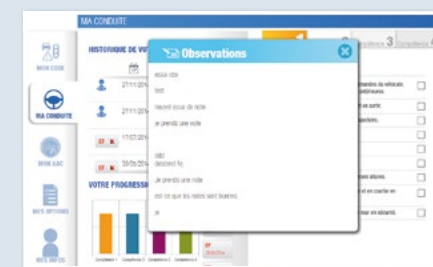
MA CONDUITE

MON CODE

MA CONDUITE

MON AAC

MES OPTIONS

MES INFOS

HISTORIQUE DE VO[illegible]

27/11/20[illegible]

27/11/20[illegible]

17/07/20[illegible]

30/05/20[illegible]

VOTRE PROGRESS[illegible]

Observations

essai obs

test

nouvel essai de note

je prends une note

obs
descend foi

Je prends une note

est ce que les notes sont bonnes

je

3

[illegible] 3 Compétence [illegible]